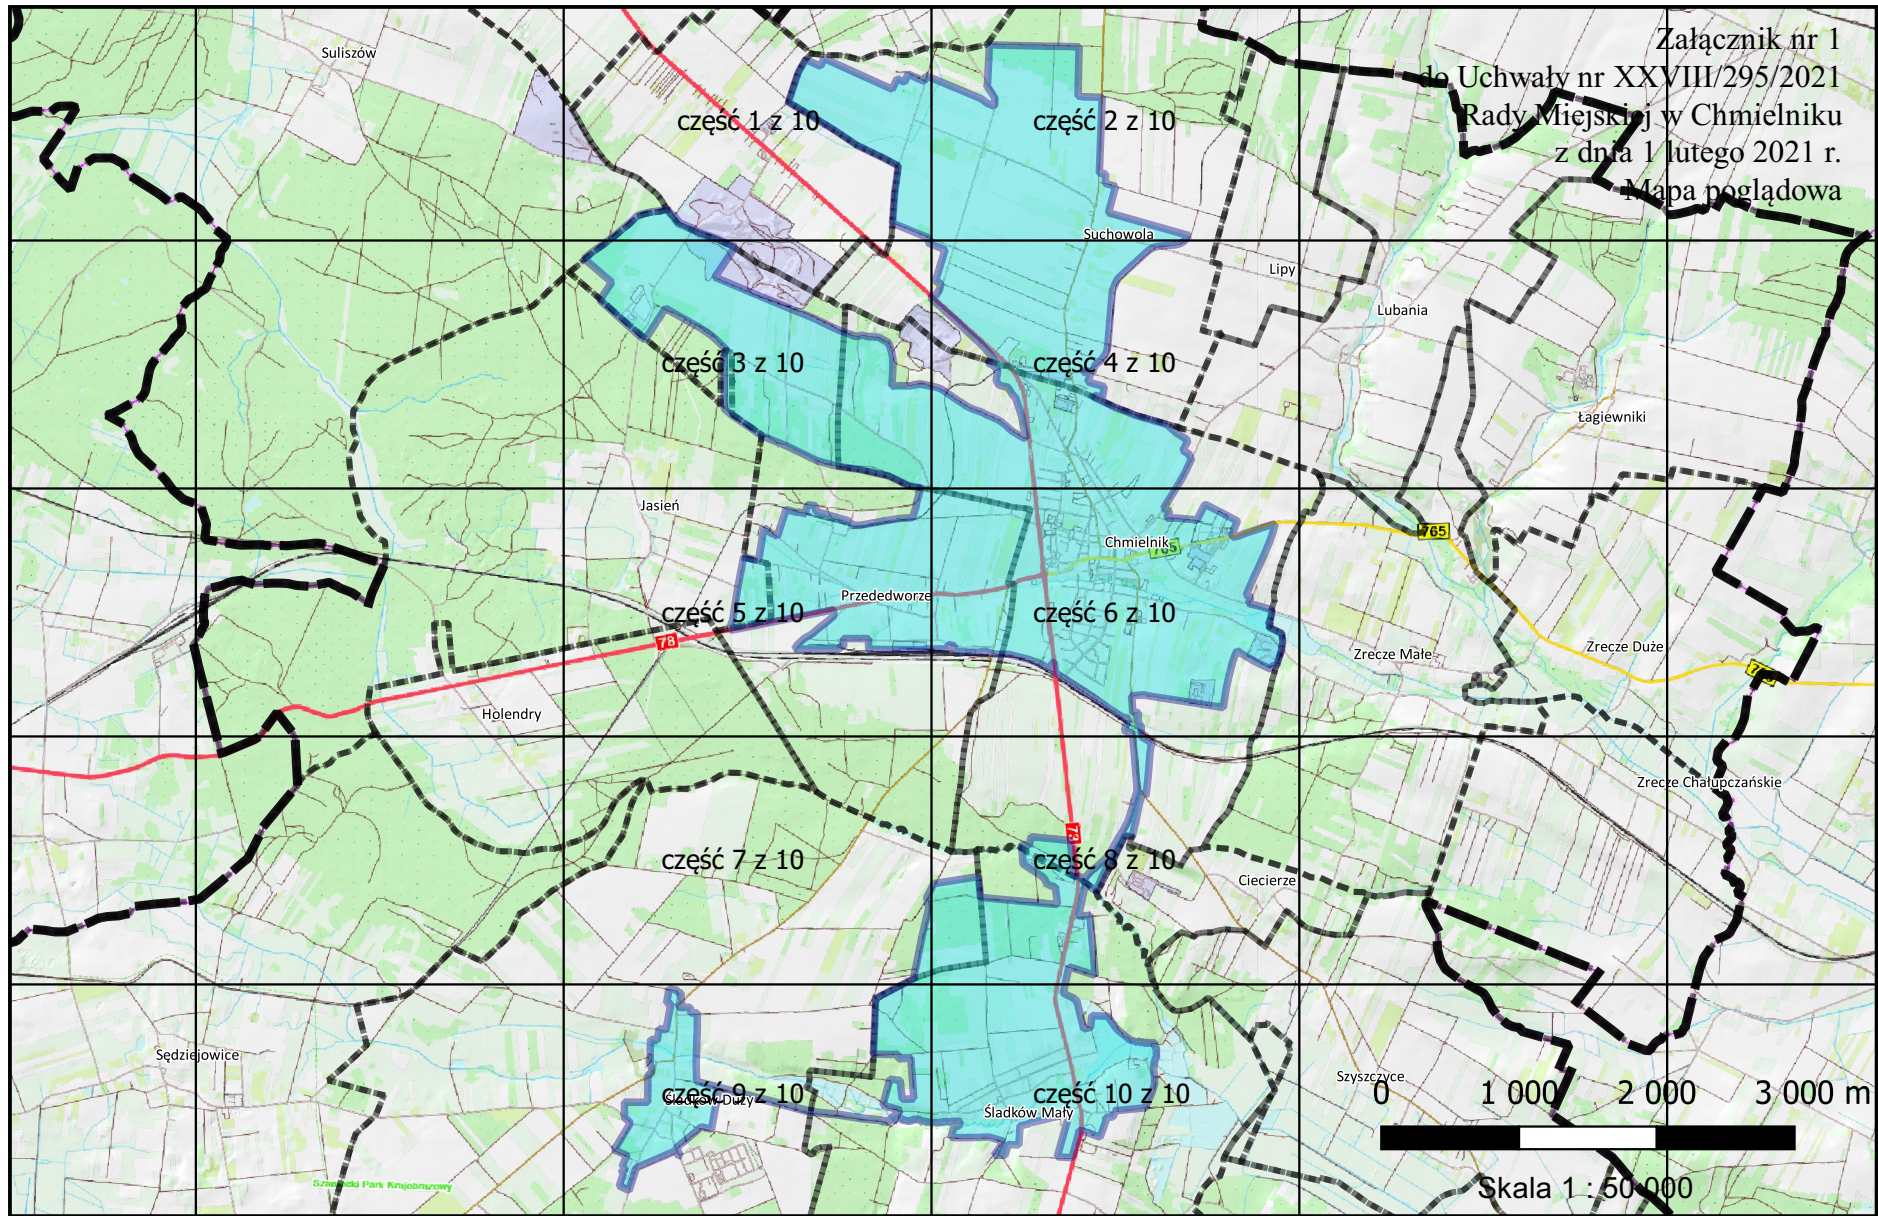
Załącznik nr 1
do Uchwały nr XXVIII/295/2021
Rady Miejskiej w Chmielniku
z dnia 1 lutego 2021 r.
Mapa poglądowa

Suliszów
część 1 z 10
część 2 z 10
Suchowola
Lipy
Lubania
część 3 z 10
część 4 z 10
Łagiewniki
Jasień
Chmielnik
765
765
Przededworze
część 5 z 10
część 6 z 10
78
Zrecze Małe
Zrecze Duże
765
Holendry
Zrecze Chałupczańskie
73
część 7 z 10
część 8 z 10
Ciecierze
Sędziejowice
Szyszczyce
część 9 z 10
Śladków Duży
część 10 z 10
Śladków Mały
Szaniecki Park Krajobrazowy
0
1 000
2 000
3 000 m
Skala 1 : 50 000